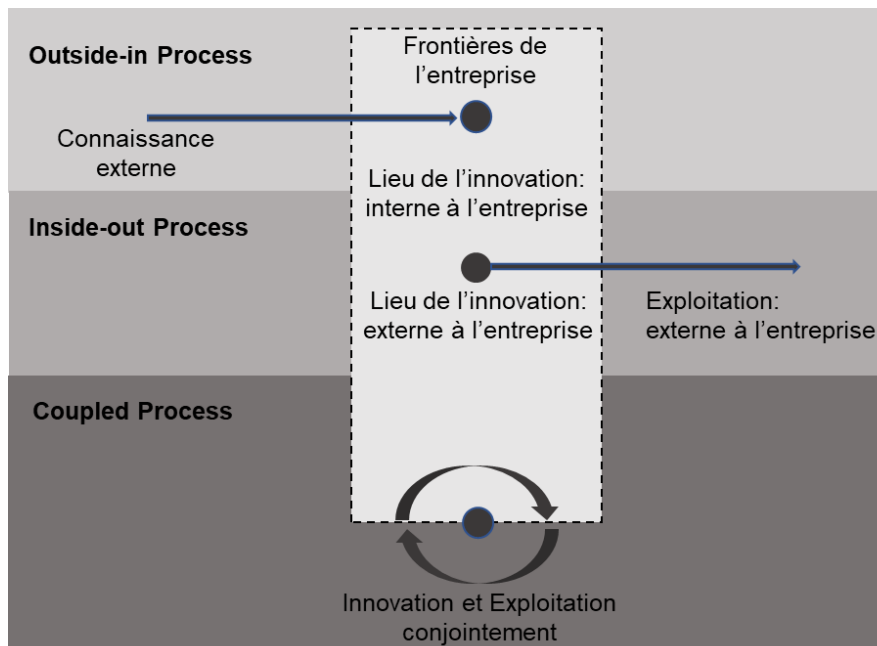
Outside-in Process

Frontières de l'entreprise

Connaissance externe

Lieu de l'innovation: interne à l'entreprise

Inside-out Process

Lieu de l'innovation: externe à l'entreprise

Exploitation: externe à l'entreprise

Coupled Process

Innovation et Exploitation conjointement